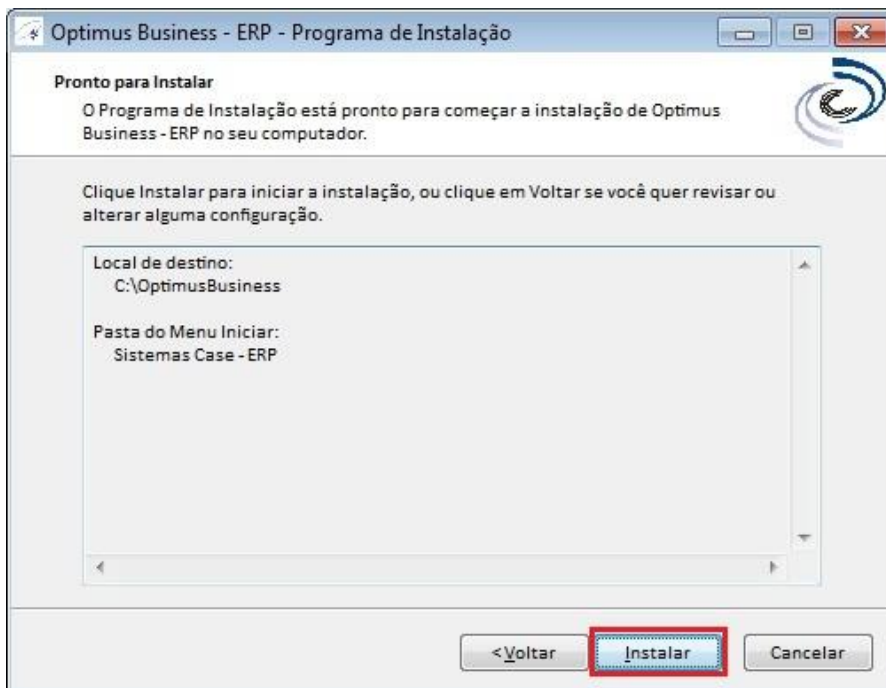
Optimus Business - ERP - Programa de Instalação

Pronto para Instalar

O Programa de Instalação está pronto para começar a instalação de Optimus Business - ERP no seu computador.

Clique Instalar para iniciar a instalação, ou clique em Voltar se você quer revisar ou alterar alguma configuração.

Local de destino:
C:\OptimusBusiness

Pasta do Menu Iniciar:
Sistemas Case - ERP

< Voltar

Instalar

Cancelar